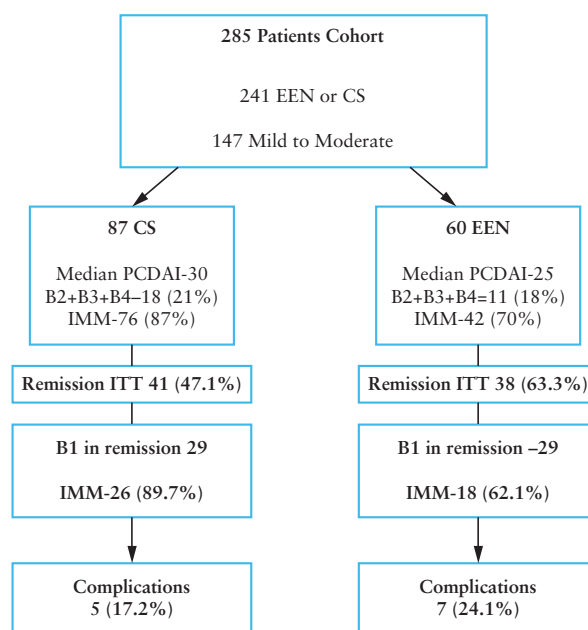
285 Patients Cohort

241 EEN or CS

147 Mild to Moderate

87 CS

Median PCDAI-30
B2+B3+B4–18 (21%)
IMM-76 (87%)

Remission ITT 41 (47.1%)

B1 in remission 29

IMM-26 (89.7%)

Complications
5 (17.2%)

60 EEN

Median PCDAI-25
B2+B3+B4=11 (18%)
IMM-42 (70%)

Remission ITT 38 (63.3%)

B1 in remission –29

IMM-18 (62.1%)

Complications
7 (24.1%)